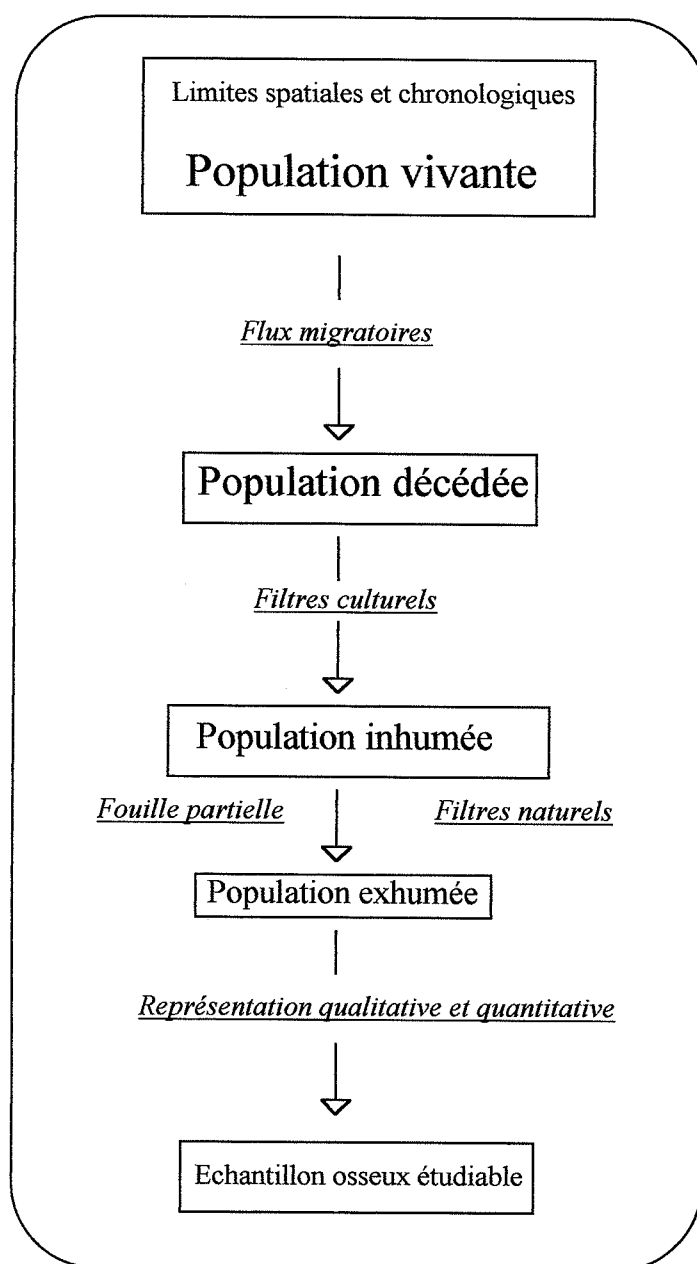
Limites spatiales et chronologiques

Population vivante

Flux migratoires

Population décédée

Filtres culturels

Population inhumée

Fouille partielle

Filtres naturels

Population exhumée

Représentation qualitative et quantitative

Echantillon osseux étudiable